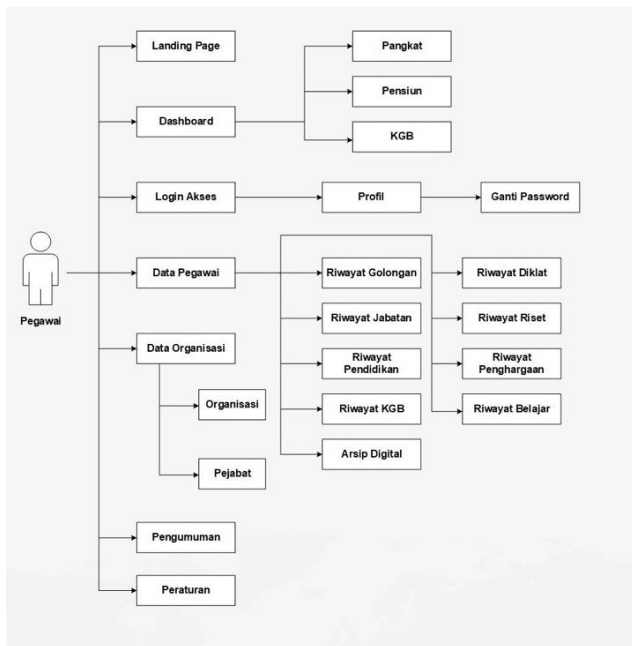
Landing Page

Dashboard

Pangkat

Pensiun

KGB

Login Akses

Profil

Ganti Password

Pegawai

Data Pegawai

Riwayat Golongan

Riwayat Jabatan

Riwayat Pendidikan

Riwayat KGB

Arsip Digital

Riwayat Diklat

Riwayat Riset

Riwayat Penghargaan

Riwayat Belajar

Data Organisasi

Organisasi

Pejabat

Pengumuman

Peraturan